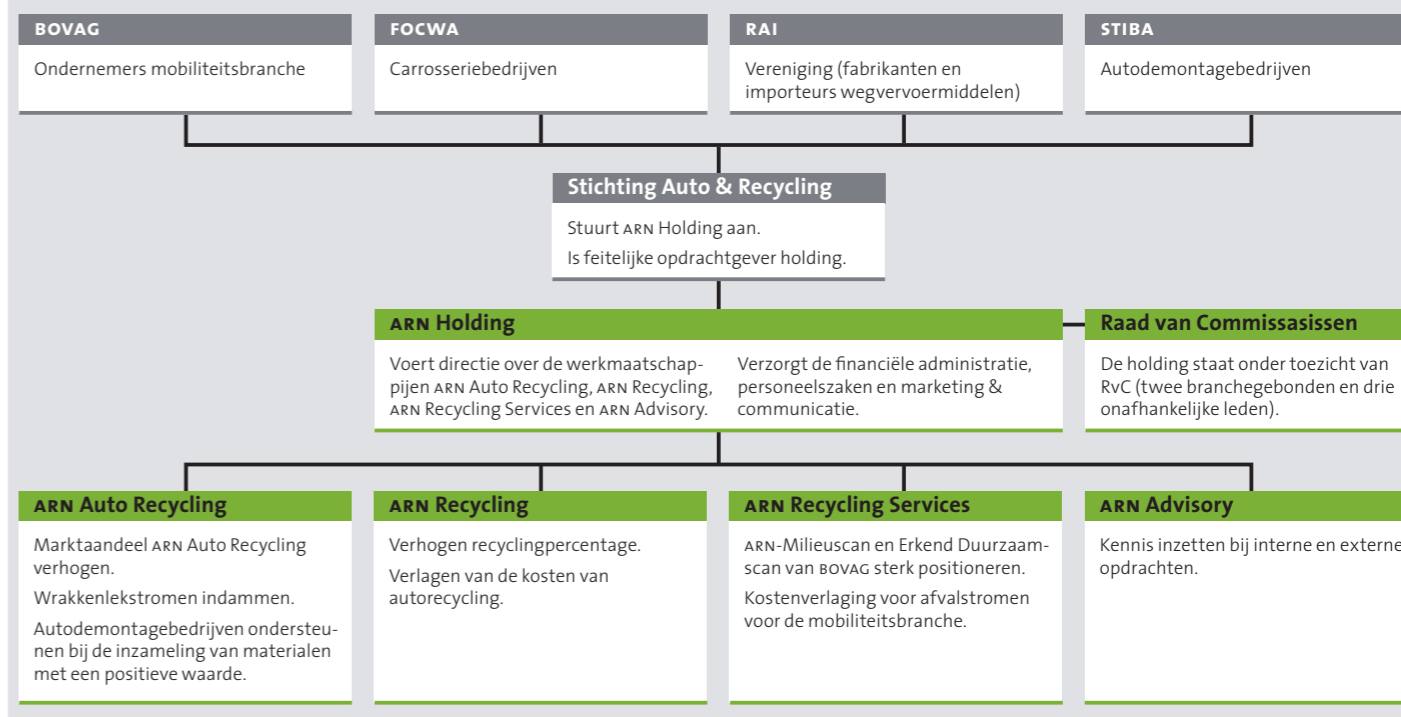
BOVAG
Ondernemers mobiliteitsbranche

FOCWA
Carrosseriebedrijven

RAI
Vereniging (fabrikanten en importeurs wegvervoermiddelen)

STIBA
Autodemontagebedrijven

Stichting Auto & Recycling
Stuurt ARN Holding aan.
Is feitelijke opdrachtgever holding.

ARN Holding
Voert directie over de werkmaatschappijen ARN Auto Recycling, ARN Recycling, ARN Recycling Services en ARN Advisory.
Verzorgt de financiële administratie, personeelszaken en marketing & communicatie.

Raad van Commissasissen
De holding staat onder toezicht van RvC (twee branchegebonden en drie onafhankelijke leden).

ARN Auto Recycling
Marktaandeel ARN Auto Recycling verhogen.
Wrakkenlekstromen indammen.
Autodemontagebedrijven ondersteunen bij de inzameling van materialen met een positieve waarde.

ARN Recycling
Verhogen recyclingpercentage.
Verlagen van de kosten van autorecycling.

ARN Recycling Services
ARN-Milieuscan en Erkend Duurzaamscan van BOVAG sterk positioneren.
Kostenverlaging voor afvalstromen voor de mobiliteitsbranche.

ARN Advisory
Kennis inzetten bij interne en externe opdrachten.